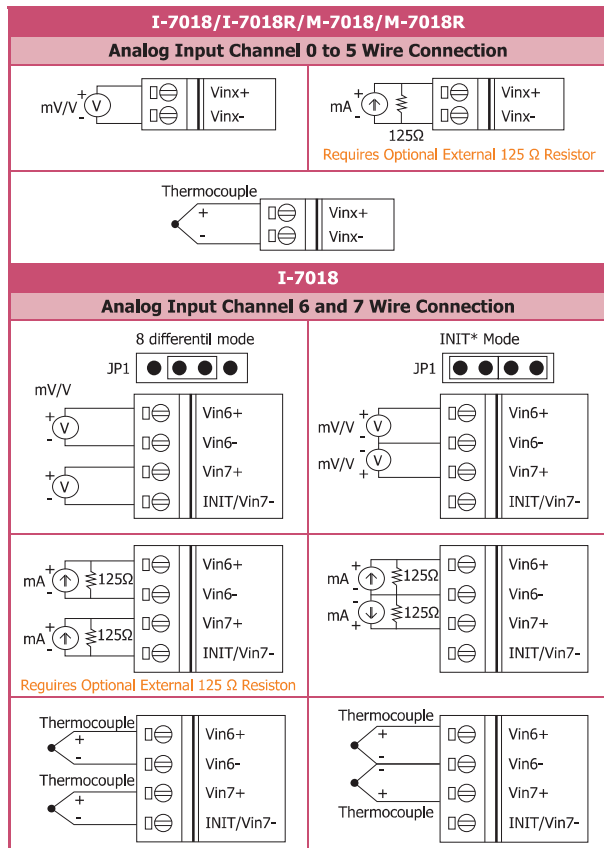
I-7018/I-7018R/M-7018/M-7018R

Analog Input Channel 0 to 5 Wire Connection

mV/V + V - Vinx+ Vinx-

mA + 125Ω Vinx+ Vinx-

Requires Optional External 125 Ω Resistor

Thermocouple + - Vinx+ Vinx-

I-7018

Analog Input Channel 6 and 7 Wire Connection

8 differentil mode

JP1

mV/V

+ V - + V -

Vin6+ Vin6- Vin7+ INIT/Vin7-

INIT* Mode

JP1

mV/V + V - mV/V V +

Vin6+ Vin6- Vin7+ INIT/Vin7-

mA + 125Ω - mA + 125Ω -

Vin6+ Vin6- Vin7+ INIT/Vin7-

Requires Optional External 125 Ω Resiston

mA + 125Ω mA - 125Ω +

Vin6+ Vin6- Vin7+ INIT/Vin7-

Thermocouple + - Thermocouple + -

Vin6+ Vin6- Vin7+ INIT/Vin7-

Thermocouple + - - + Thermocouple

Vin6+ Vin6- Vin7+ INIT/Vin7-